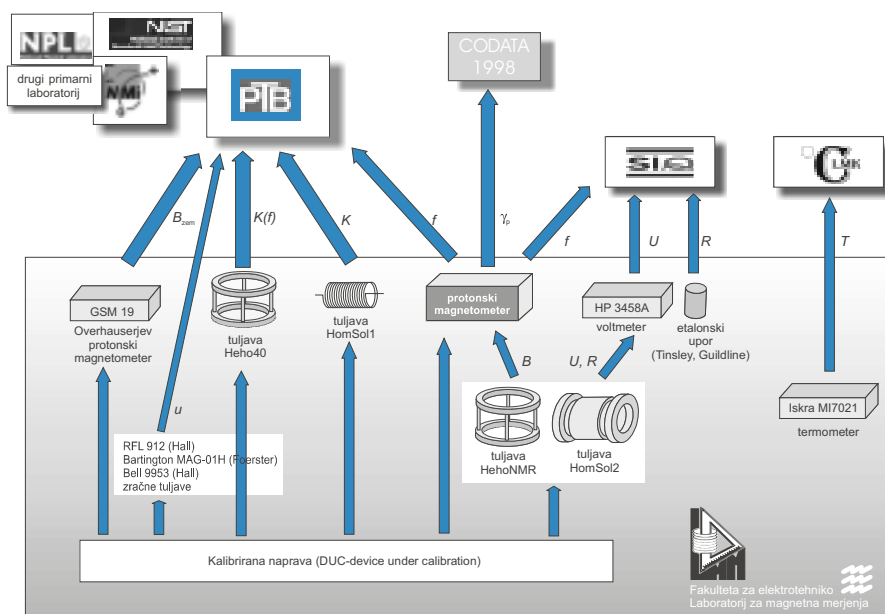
NPL

NIST

drugi primarni laboratoriji

NMi

PTB

CODATA 1998

SIQ

LMK

$B_{zem}$

$K(f)$

$K$

$f$

$\gamma_p$

$f$

$U$

$R$

$T$

GSM 19

Overhauserjev protonski magnetometer

tuljava Heho40

tuljava HomSol1

protonski magnetometer

HP 3458A

voltmeter

etalonski upor (Tinsley, Guildline)

$u$

$B$

$U, R$

Iskra MI7021

termometer

RFL 912 (Hall)
Bartington MAG-01H (Foerster)
Bell 9953 (Hall)
zračne tuljave

tuljava HehoNMR

tuljava HomSol2

Kalibrirana naprava (DUC-device under calibration)

Fakulteta za elektrotehniko
Laboratorij za magnetna merjenja